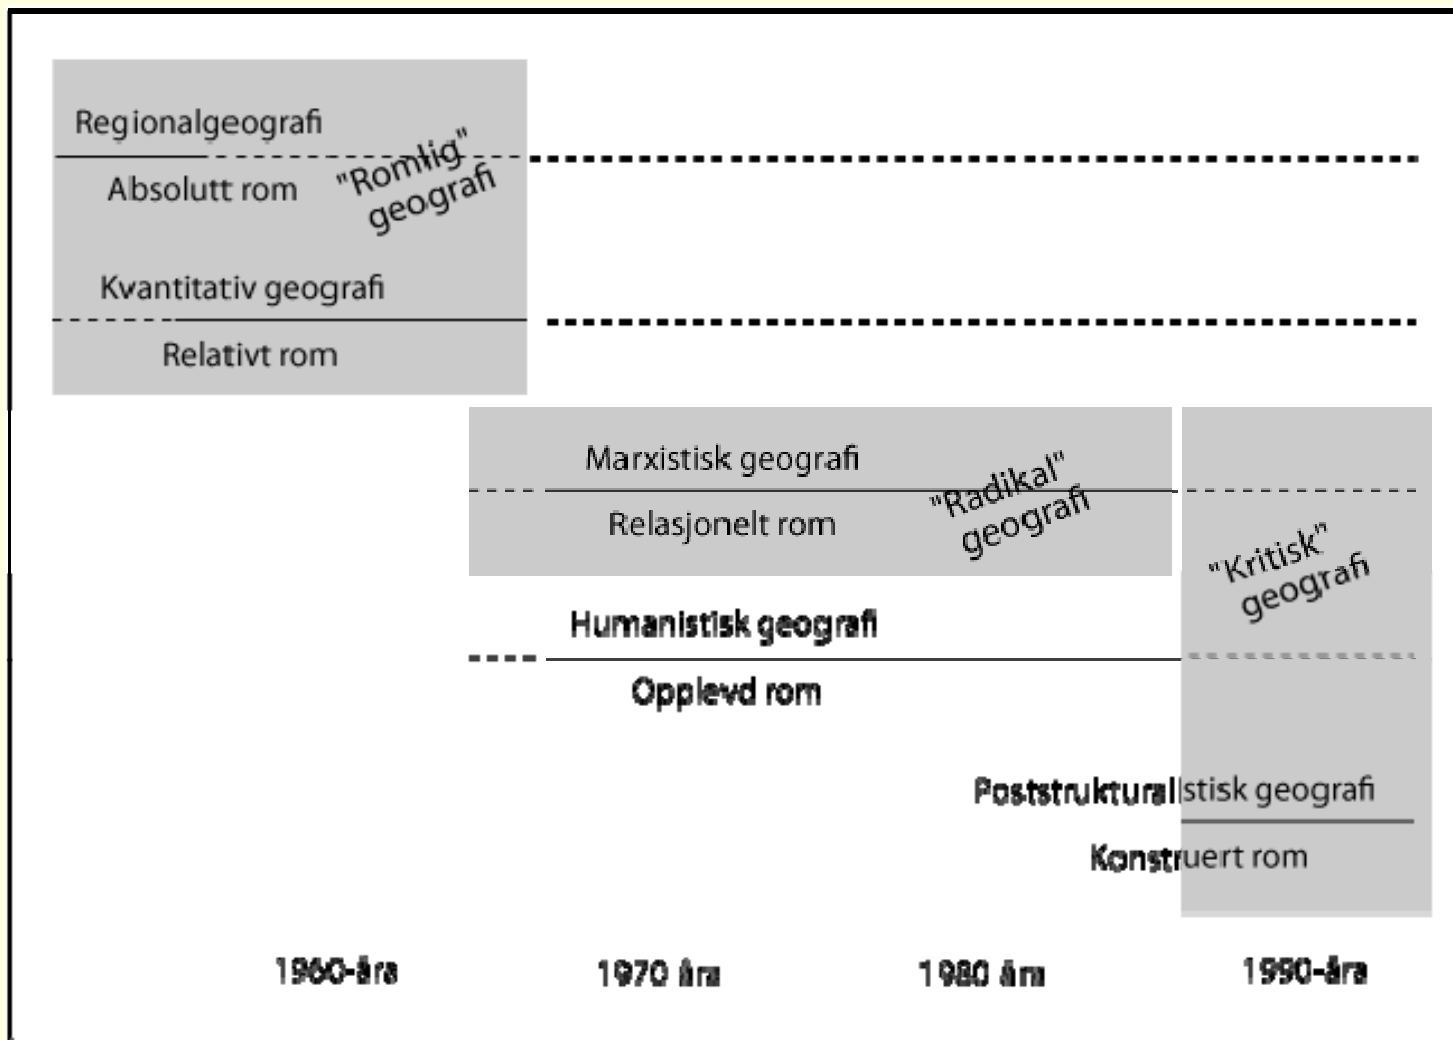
Regionalgeografi

Absolutt rom

"Romlig" geografi

Kvantitativ geografi

Relativt rom

Marxistisk geografi

Relasjonelt rom

"Radikal" geografi

"Kritisk" geografi

Humanistisk geografi

Opplevd rom

Poststrukturalistisk geografi

Konstruert rom

1960-åra

1970 åra

1980 åra

1990-åra